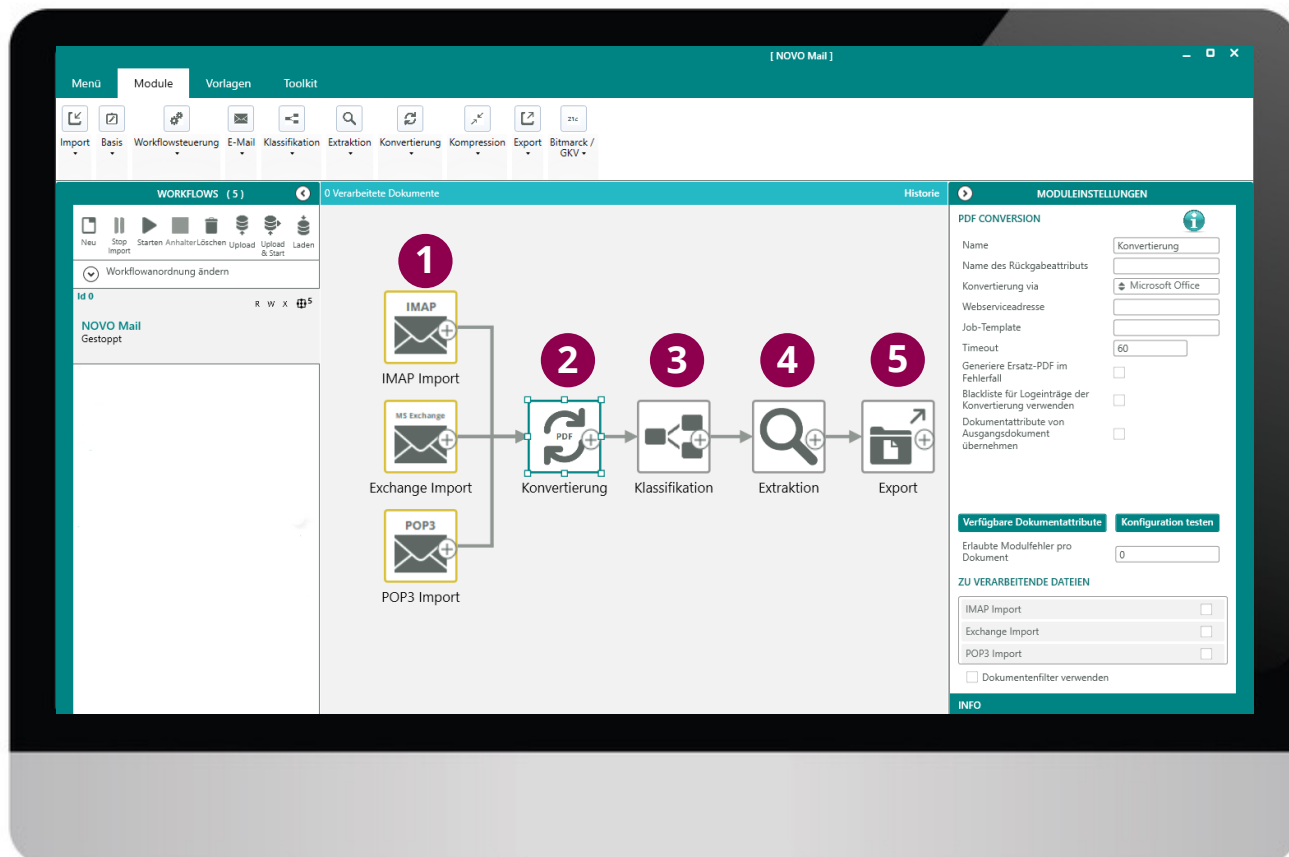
[ NOVO Mail ]

Menü Module Vorlagen Toolkit

Import Basis Workflowsteuerung E-Mail Klassifikation Extraktion Konvertierung Kompression Export Bitmarck / GKV

WORKFLOWS ( 5 )

Neu Stop Import Starten Anhalten Löschen Upload Upload & Start Laden

Workflowanordnung ändern

Id 0

R W X

NOVO Mail
Gestoppt

0 Verarbeitete Dokumente

Historie

1
IMAP
IMAP Import

MS Exchange
Exchange Import

POP3
POP3 Import

2
PDF
Konvertierung

3
Klassifikation

4
Extraktion

5
Export

MODULEINSTELLUNGEN

PDF CONVERSION

| Name | Konvertierung |
|---|---|
| Name des Rückgabeattributs | |
| Konvertierung via | Microsoft Office |
| Webserviceadresse | |
| Job-Template | |
| Timeout | 60 |
| Generiere Ersatz-PDF im Fehlerfall | |
| Blackliste für Logeinträge der Konvertierung verwenden | |
| Dokumentattribute von Ausgangsdokument übernehmen | |

Verfügbare Dokumentattribute Konfiguration testen

Erlaubte Modulfehler pro Dokument 0

ZU VERARBEITENDE DATEIEN

IMAP Import
Exchange Import
POP3 Import

Dokumentenfilter verwenden

INFO